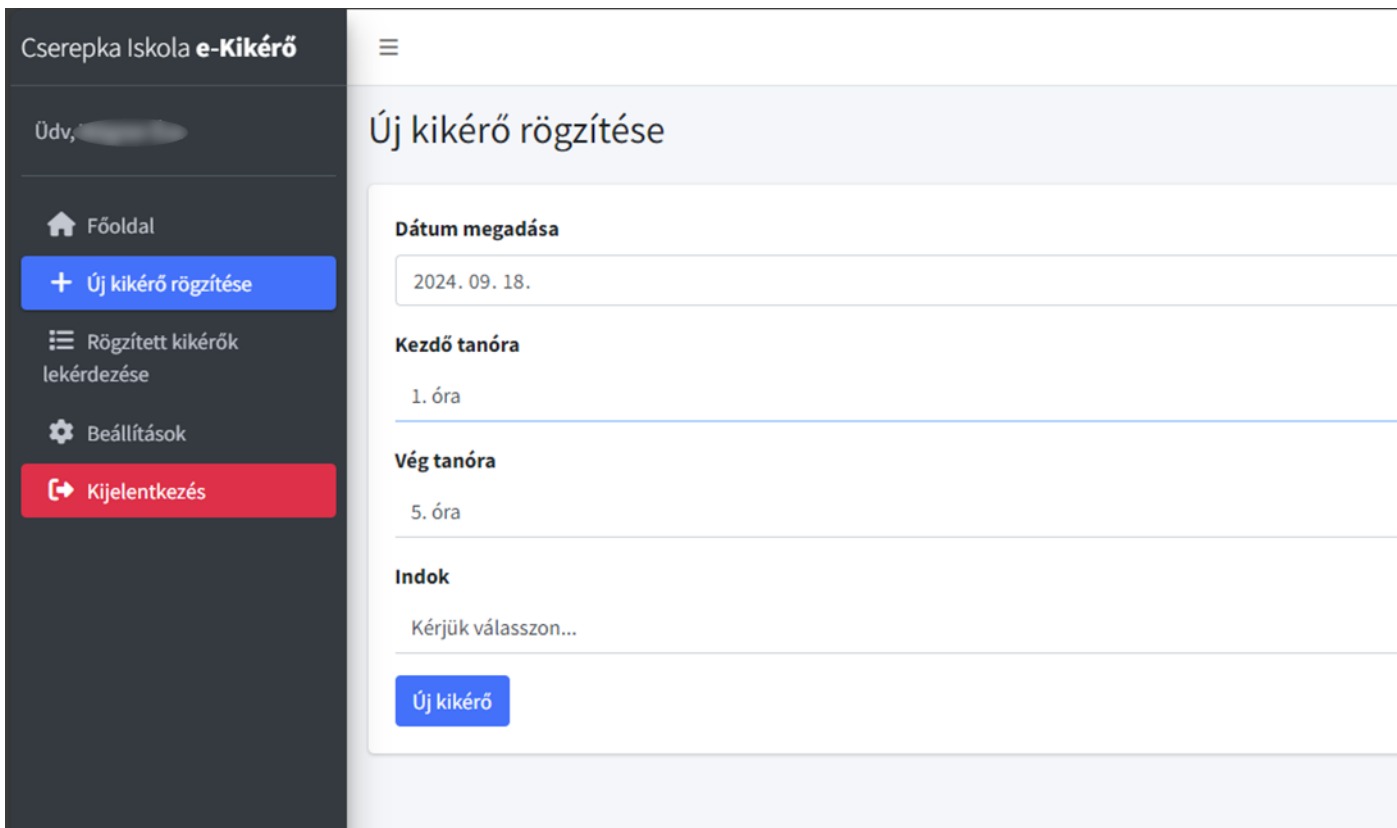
Cserepka Iskola e-Kikérő

Üdv, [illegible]

Főoldal

Új kikérő rögzítése

Rögzített kikérők lekérdezése

Beállítások

Kijelentkezés

≡

Új kikérő rögzítése

Dátum megadása

2024. 09. 18.

Kezdő tanóra

1. óra

Vég tanóra

5. óra

Indok

Kérjük válasszon...

Új kikérő